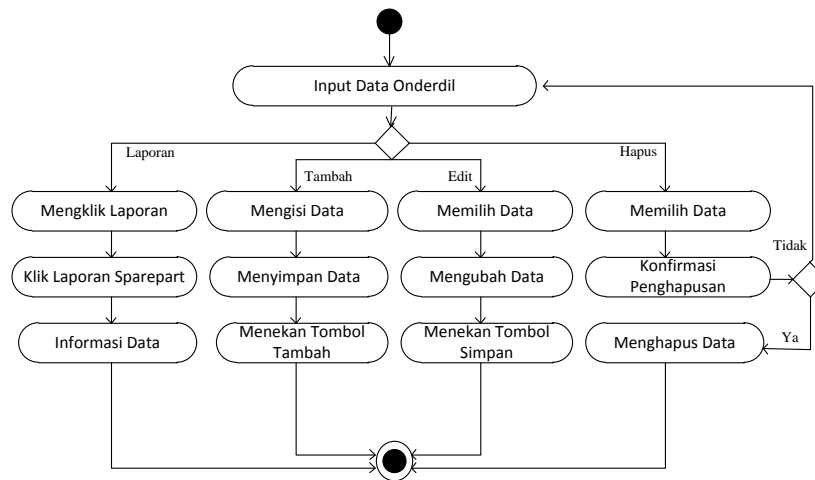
Input Data Onderdil

Laporan

Tambah

Edit

Hapus

Mengklik Laporan

Klik Laporan Sparepart

Informasi Data

Mengisi Data

Menyimpan Data

Menekan Tombol Tambah

Memilih Data

Mengubah Data

Menekan Tombol Simpan

Memilih Data

Konfirmasi Penghapusan

Tidak

Ya

Menghapus Data